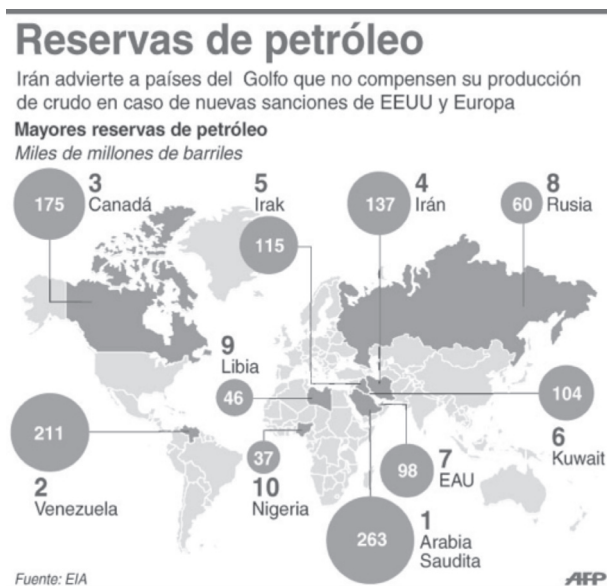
Reservas de petróleo

Irán advierte a países del Golfo que no compensen su producción de crudo en caso de nuevas sanciones de EEUU y Europa

Mayores reservas de petróleo
Miles de millones de barriles

175
3
Canadá

5
Irak
115

137
4
Irán

60
8
Rusia

9
Libia
46

104
6
Kuwait

211
2
Venezuela

37
10
Nigeria

98
7
EAU

263
1
Arabia Saudita

Fuente: EIA

AFP